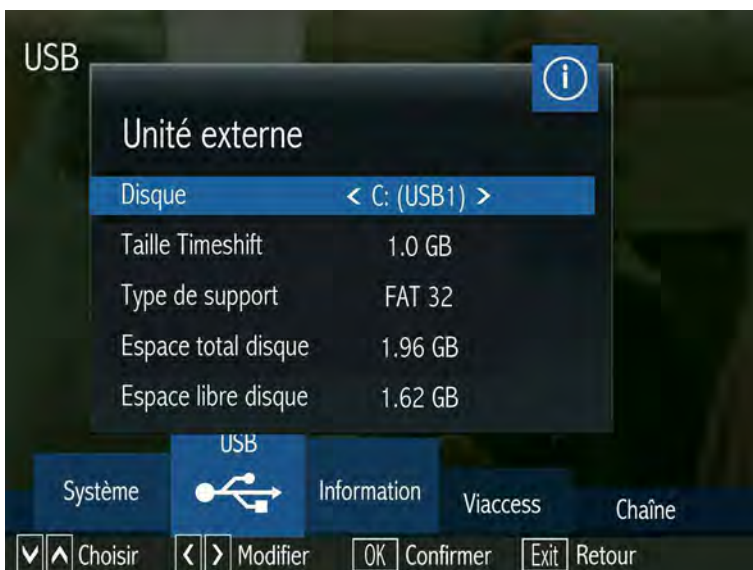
USB

Unité externe

| | |
|---|---|
| Disque | < C: (USB1) > |
| Taille Timeshift | 1.0 GB |
| Type de support | FAT 32 |
| Espace total disque | 1.96 GB |
| Espace libre disque | 1.62 GB |

Système USB Information Viaccess Chaîne

Choisir Modifier OK Confirmer Exit Retour